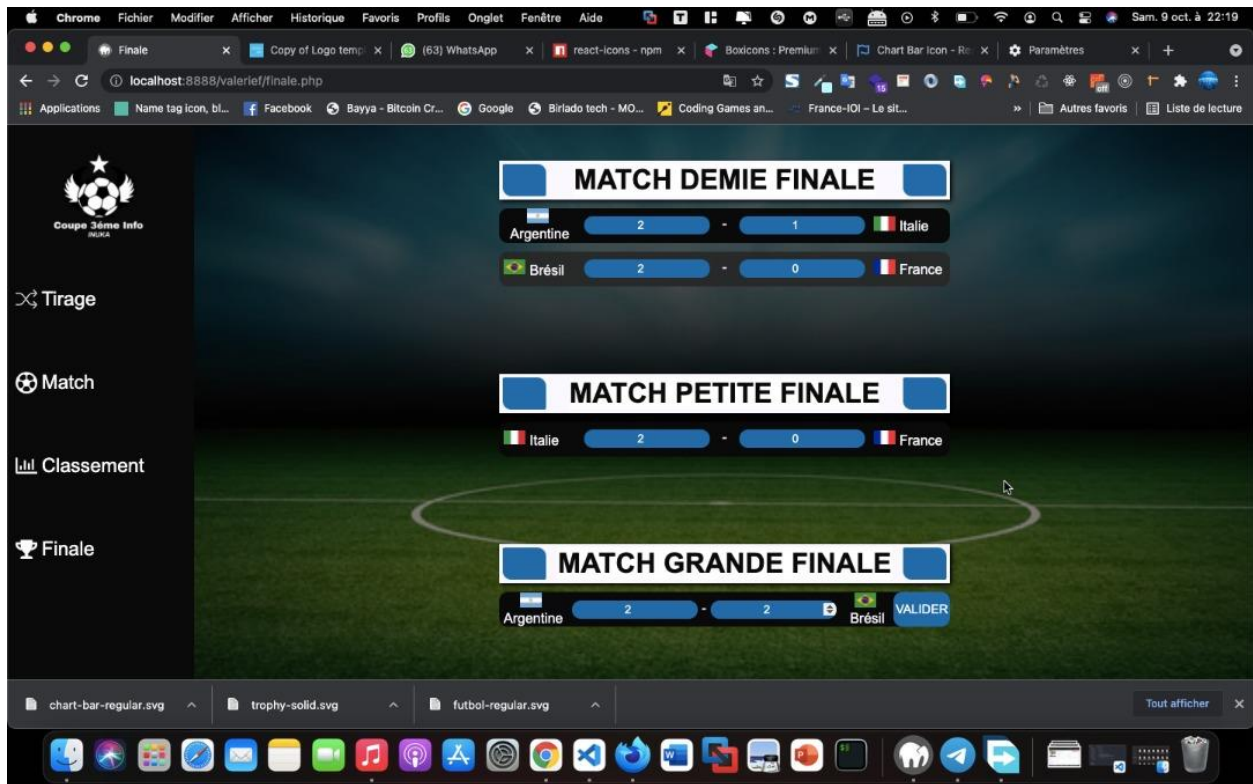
Chrome Fichier Modifier Afficher Historique Favoris Profils Onglet Fenêtre Aide

Sam. 9 oct. à 22:19

Finale | Copy of Logo temp | (63) WhatsApp | react-icons - npm | Boxicons : Premium | Chart Bar Icon - Re | Paramètres

localhost:8888/valerief/finale.php

Applications | Name tag icon, bl... | Facebook | Bayya - Bitcoin Cr... | Google | Birlado tech - MO... | Coding Games an... | France-IOI – Le sit... | Autres favoris | Liste de lecture

Coupe 3ème Info
INUKA

Tirage

Match

Classement

Finale

MATCH DEMIE FINALE

Argentine 2 - 1 Italie

Brésil 2 - 0 France

MATCH PETITE FINALE

Italie 2 - 0 France

MATCH GRANDE FINALE

Argentine 2 - 2 Brésil VALIDER

chart-bar-regular.svg

trophy-solid.svg

futbol-regular.svg

Tout afficher